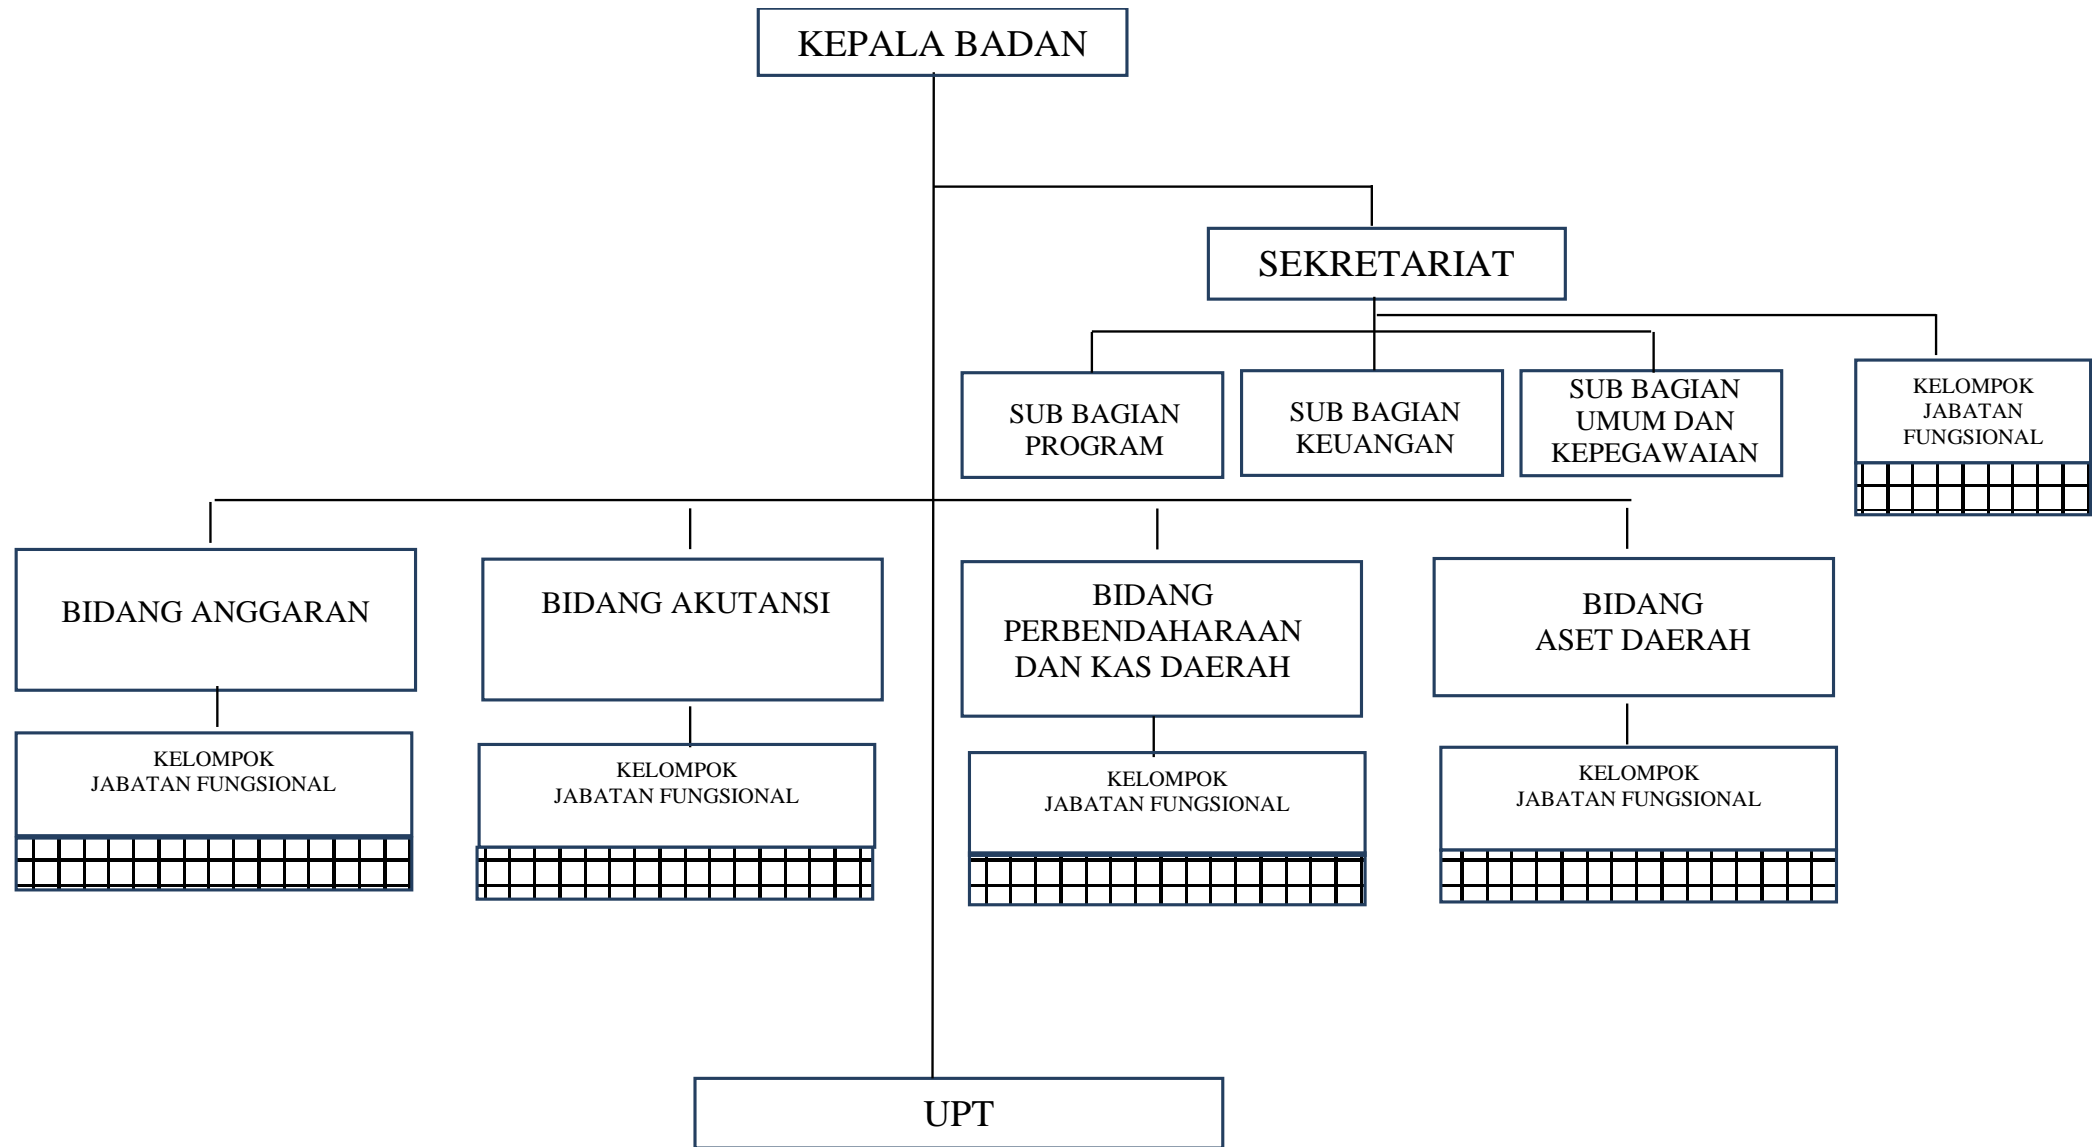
KEPALA BADAN

SEKRETARIAT

SUB BAGIAN PROGRAM

SUB BAGIAN KEUANGAN

SUB BAGIAN UMUM DAN KEPEGAWAIAN

KELOMPOK JABATAN FUNGSIONAL

BIDANG ANGGARAN

KELOMPOK JABATAN FUNGSIONAL

BIDANG AKUTANSI

KELOMPOK JABATAN FUNGSIONAL

BIDANG PERBENDAHARAAN DAN KAS DAERAH

KELOMPOK JABATAN FUNGSIONAL

BIDANG ASET DAERAH

KELOMPOK JABATAN FUNGSIONAL

UPT